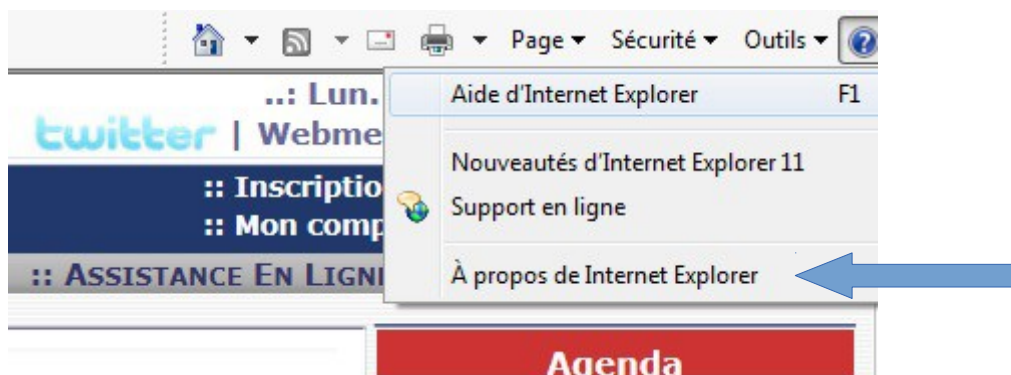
Page ▾ Sécurité ▾ Outils ▾

..: Lun.
twitter | Webme
:: Inscriptio
:: Mon comp
:: ASSISTANCE EN LIGNE

Aide d'Internet Explorer F1

Nouveautés d'Internet Explorer 11
Support en ligne

À propos de Internet Explorer

Agenda